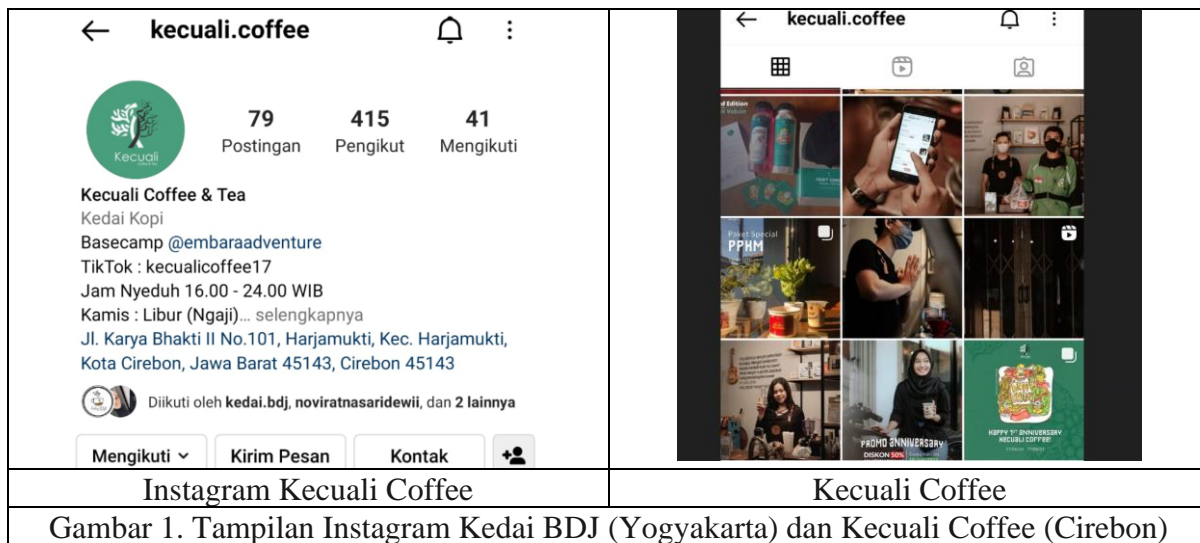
kecuali.coffee

Kecuali

79 Postingan | 415 Pengikut | 41 Mengikuti

Kecuali Coffee & Tea
Kedai Kopi
Basecamp @embaraadventure
TikTok : kecualicoffee17
Jam Nyeduh 16.00 - 24.00 WIB
Kamis : Libur (Ngaji)... selengkapnya
Jl. Karya Bhakti II No.101, Harjamukti, Kec. Harjamukti, Kota Cirebon, Jawa Barat 45143, Cirebon 45143

Diikuti oleh kedai.bdj, noviratnasaridewii, dan 2 lainnya

Mengikuti | Kirim Pesan | Kontak

kecuali.coffee

Paket Special
PPHM

PROMO ANNIVERSARY
DISKON 50%

HAPPY 1st ANNIVERSARY KECUALI COFFEE!

| Instagram Kecuali Coffee | Kecuali Coffee |
|---|---|

Gambar 1. Tampilan Instagram Kedai BDJ (Yogyakarta) dan Kecuali Coffee (Cirebon)